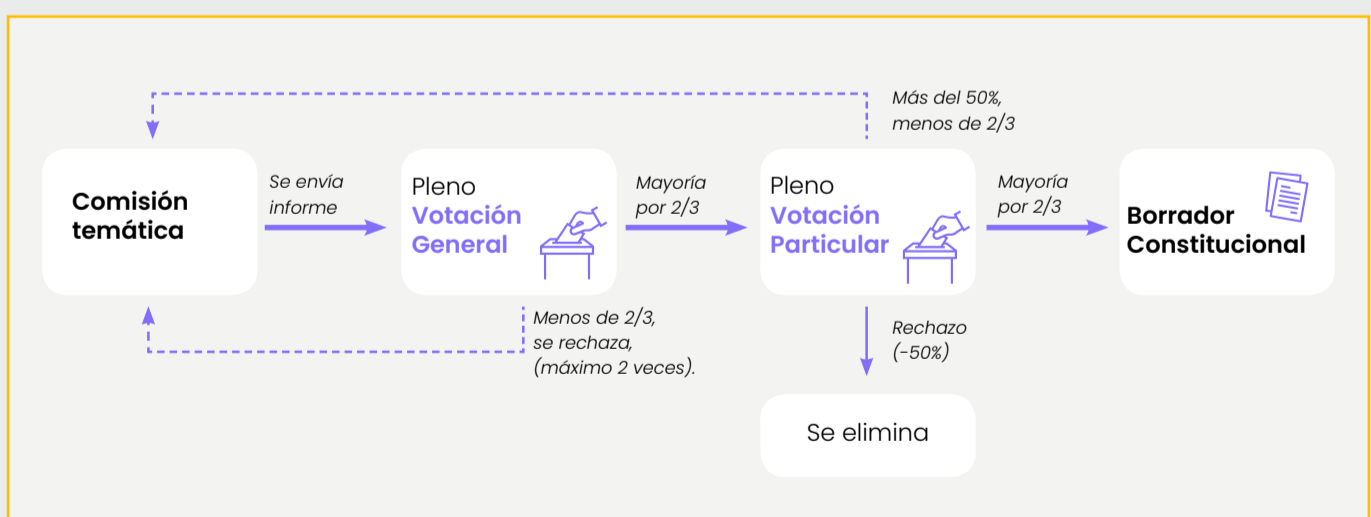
Más del 50%, menos de 2/3

Comisión temática

Se envía informe

Pleno
Votación General

Mayoría por 2/3

Pleno
Votación Particular

Mayoría por 2/3

Borrador Constitucional

Menos de 2/3, se rechaza, (máximo 2 veces).

Rechazo (-50%)

Se elimina